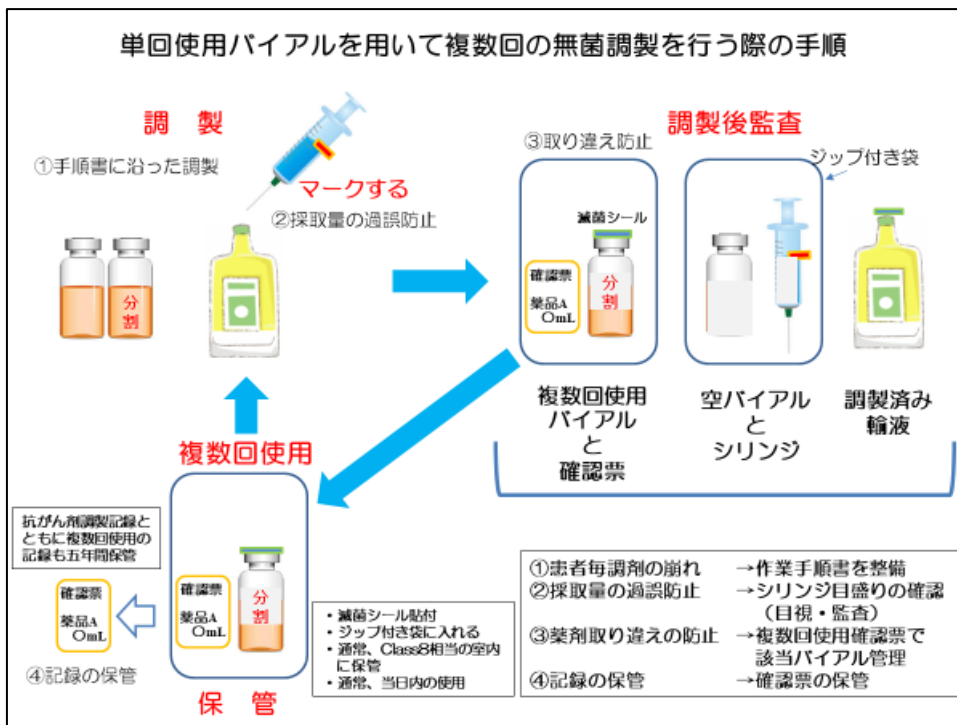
単回使用バイアルを用いて複数回の無菌調製を行う際の手順

調　製

①手順書に沿った調製

マークする

②採取量の過誤防止

分割

③取り違え防止

調製後監査

ジップ付き袋

滅菌シール

確認票
薬品A
○mL

分割

複数回使用
バイアル
と
確認票

空バイアル
と
シリンジ

調製済み
輸液

複数回使用

抗がん剤調製記録とともに複数回使用の記録も五年間保管

確認票
薬品A
○mL

④記録の保管

確認票
薬品A
○mL

分割

保　管

・滅菌シール貼付
・ジップ付き袋に入れる
・通常、Class8相当の室内に保管
・通常、当日内の使用

①患者毎調剤の崩れ　→作業手順書を整備
②採取量の過誤防止　→シリンジ目盛りの確認（目視・監査）
③薬剤取り違えの防止　→複数回使用確認票で該当バイアル管理
④記録の保管　→確認票の保管